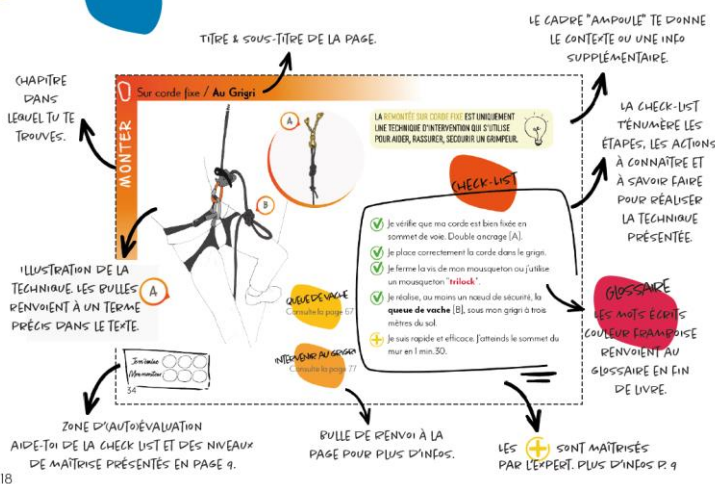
TITRE & SOUS-TITRE DE LA PAGE.

LE CADRE "AMPOULE" TE DONNE LE CONTEXTE OU UNE INFO SUPPLÉMENTAIRE.

CHAPITRE DANS LEQUEL TU TE TROUVES.

MONTER

Sur corde fixe / Au Grigri

A

B

LA REMONTÉE SUR CORDE FIXE EST UNIQUEMENT UNE TECHNIQUE D'INTERVENTION QUI S'UTILISE POUR AIDER, RASSURER, SECOURIR UN GRIMPEUR.

LA CHECK-LIST T'ÉNUMÈRE LES ÉTAPES, LES ACTIONS À CONNAÎTRE ET À SAVOIR FAIRE POUR RÉALISER LA TECHNIQUE PRÉSENTÉE.

CHECK-LIST

Je vérifie que ma corde est bien fixée en sommet de voie. Double ancrage [A].

Je place correctement la corde dans le grign.

Je ferme la vis de mon mousqueton ou j'utilise un mousqueton "trilock".

Je réalise, au moins un nœud de sécurité, la queue de vache [B], sous mon grigri à trois mètres du sol.

Je suis rapide et efficace. J'atteinds le sommet du mur en 1 min.30.

ILLUSTRATION DE LA TECHNIQUE. LES BULLES A RENVOIENT À UN TERME PRÉCIS DANS LE TEXTE.

QUEUE DE VACHE
Consulte la page 67

INTERVENIR AU GRIGRI
Consulte la page 77

GLOSSAIRE
LES MOTS ÉCRITS COULEUR FRAMBOISE RENVOIENT AU GLOSSAIRE EN FIN DE LIVRE.

Je m'évalue
Ma maîtrise
34

ZONE D'(AUTO)ÉVALUATION
AIDE-TOI DE LA CHECK LIST ET DES NIVEAUX DE MAÎTRISE PRÉSENTÉS EN PAGE 9.

BULLE DE RENVOI À LA PAGE POUR PLUS D'INFOS.

LES + SONT MAÎTRISÉS PAR L'EXPERT. PLUS D'INFOS P. 9

18